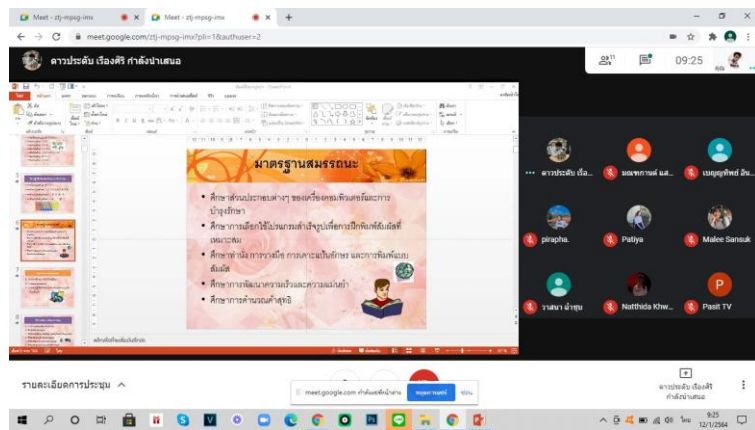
Meet - ztj-mpsg-imx
Meet - ztj-mpsg-imx
meet.google.com/ztj-mpsg-imx?pli=1&authuser=2

ดาวประดับ เรืองศิริ กำลังนำเสนอ

09:25

มาตรฐานสมรรถนะ

• ศึกษาส่วนประกอบต่างๆ ของเครื่องคอมพิวเตอร์และการบำรุงรักษา
• ศึกษาการเลือกใช้โปรแกรมสำเร็จรูปเพื่อการฝึกพิมพ์สัมผัสที่เหมาะสม
• ศึกษาหลักการวางนิ้ว การเคาะแป้นอักษร และการพิมพ์แบบสัมผัส
• ศึกษาการพัฒนาความเร็วและความแม่นยำ
• ศึกษาการคำนวณคำสุทธิ

ดาวประดับ เรือ...
มณฑการณ์ แส...
เบญญทิพย์ อิน...
pirapha.
Patiya
Malee Sansuk
วาสนา ฉ่ำชุ่ม
Natthida Khw...
Pasit TV
P

รายละเอียดการประชุม

meet.google.com กำลังแชร์หน้าจอ
หยุดการแชร์
ซ่อน

ดาวประดับ เรืองศิริ
กำลังนำเสนอ

9:25
12/1/2564